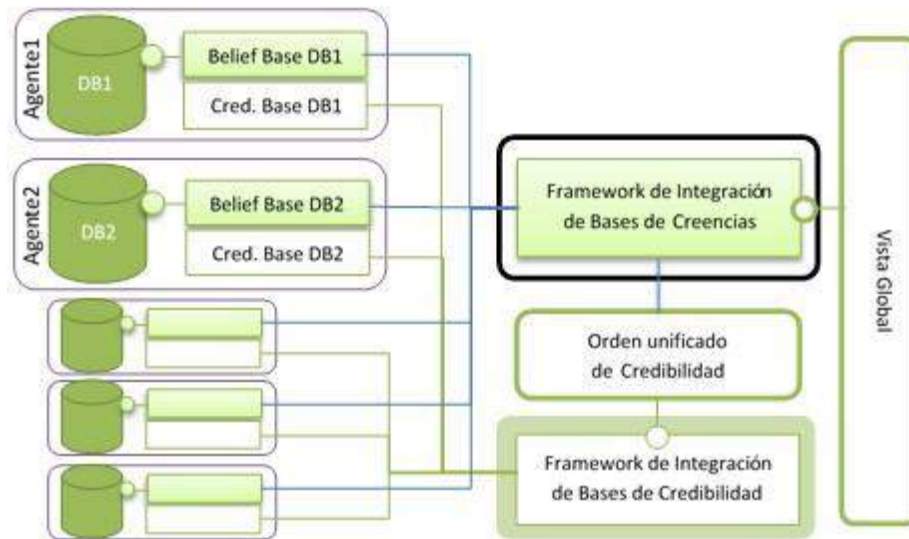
Agente1
DB1
Belief Base DB1
Cred. Base DB1

Agente2
DB2
Belief Base DB2
Cred. Base DB2

Framework de Integración de Bases de Creencias

Orden unificado de Credibilidad

Framework de Integración de Bases de Credibilidad

Vista Global